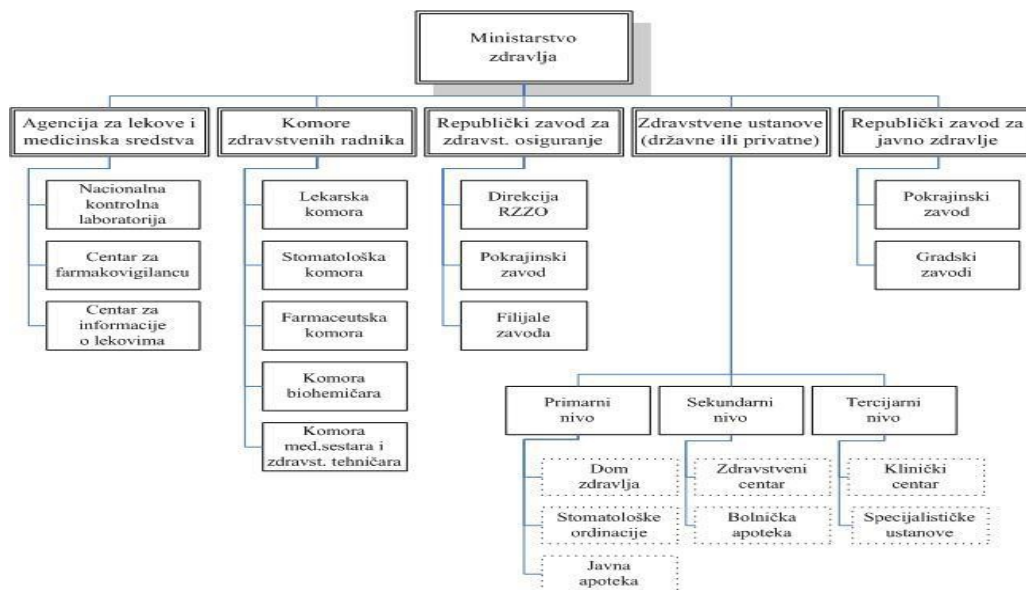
Ministarstvo zdravlja

Agencija za lekove i medicinska sredstva

Nacionalna kontrolna laboratorija

Centar za farmakovigilancu

Centar za informacije o lekovima

Komore zdravstvenih radnika

Lekarska komora

Stomatološka komora

Farmaceutska komora

Komora biohemičara

Komora med.sestara i zdravst. tehničara

Republički zavod za zdravst. osiguranje

Direkcija RZZO

Pokrajinski zavod

Filijale zavoda

Zdravstvene ustanove (državne ili privatne)

Primarni nivo

Dom zdravlja

Stomatološke ordinacije

Javna apoteka

Sekundarni nivo

Zdravstveni centar

Bolnička apoteka

Tercijarni nivo

Klinički centar

Specijalističke ustanove

Republički zavod za javno zdravlje

Pokrajinski zavod

Gradski zavodi